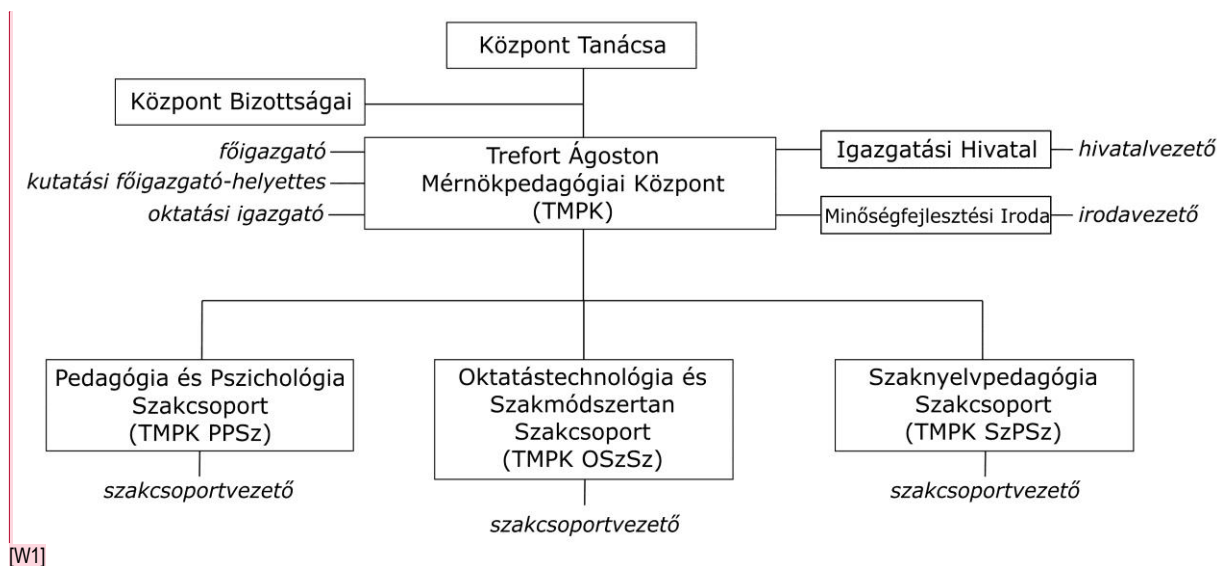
Központ Tanácsa

Központ Bizottságai

főigazgató
kutatási főigazgató-helyettes
oktatási igazgató

Trefort Ágoston Mérnökpedagógiai Központ (TMPK)

Igazgatási Hivatal
hivatalvezető

Minőségfejlesztési Iroda
irodavezető

Pedagógia és Pszichológia Szakcsoport (TMPK PPSz)
szakcsoportvezető

Oktatástechnológia és Szakmódszertan Szakcsoport (TMPK OSzSz)
szakcsoportvezető

Szaknyelvpedagógia Szakcsoport (TMPK SzPSz)
szakcsoportvezető

[W1]